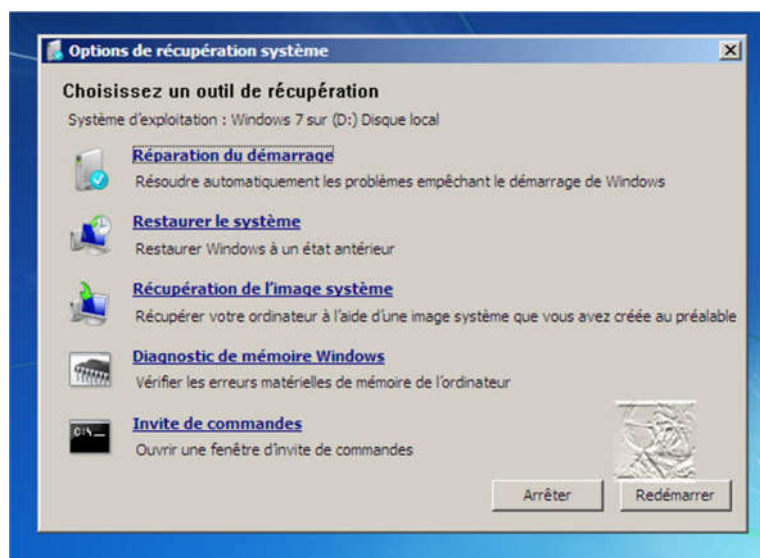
Options de récupération système

Choisissez un outil de récupération

Système d'exploitation : Windows 7 sur (D:) Disque local

Réparation du démarrage
Résoudre automatiquement les problèmes empêchant le démarrage de Windows

Restaurer le système
Restaurer Windows à un état antérieur

Récupération de l'image système
Récupérer votre ordinateur à l'aide d'une image système que vous avez créée au préalable

Diagnostic de mémoire Windows
Vérifier les erreurs matérielles de mémoire de l'ordinateur

Invite de commandes
Ouvrir une fenêtre d'invite de commandes

C:\_

Arrêter
Redémarrer